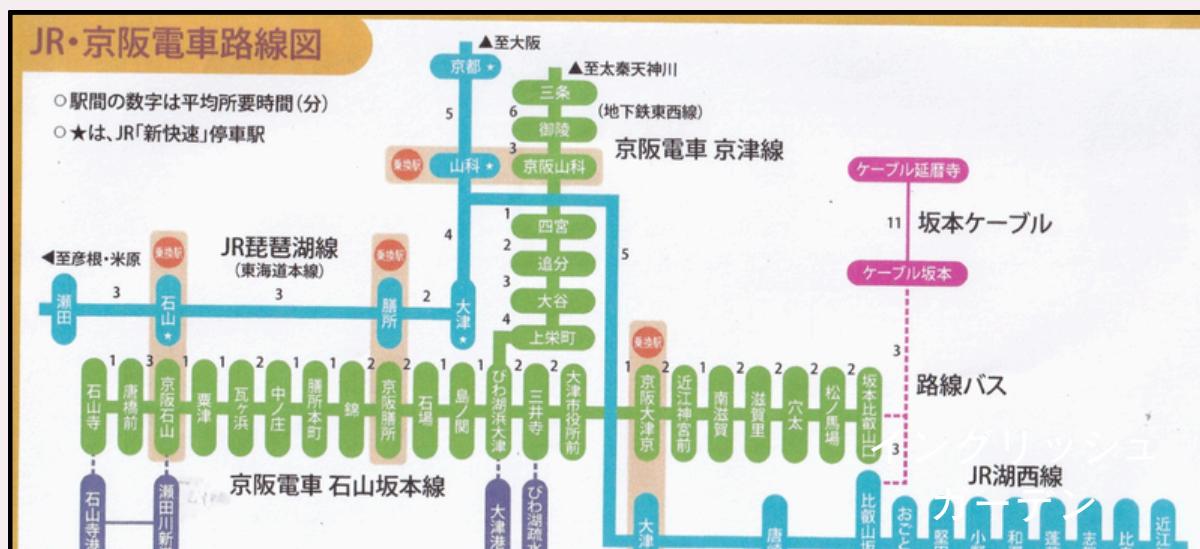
JR・京阪電車路線図

○駅間の数字は平均所要時間（分）
○★は、JR「新快速」停車駅

▲至大阪
京都★
5
山科★
乗換駅
4
大津★

▲至太秦天神川
三条
(地下鉄東西線)
6
御陵
3
京阪山科
京阪電車 京津線
1
四宮
2
追分
2
大谷
4
上栄町
5

ケーブル延暦寺
11 坂本ケーブル
ケーブル坂本

JR琵琶湖線
(東海道本線)
◀至彦根・米原
瀬田
3
乗換駅
石山★
3
乗換駅
膳所
2

1 3 1 1 2 1 2 2 2 1 1 2 2 2 2
石山寺
唐橋前
京阪石山
粟津
瓦ヶ浜
中ノ庄
膳所本町
錦
京阪膳所
石場
島ノ関
びわ湖浜大津
三井寺
大津市役所前
乗換駅
京阪大津京
近江神宮前
南滋賀
滋賀里
穴太
松ノ馬場
坂本比叡山口

3
路線バス
3

京阪電車 石山坂本線

JR湖西線

石山寺港
瀬田川新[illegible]
大津港
びわ湖疏水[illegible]
大津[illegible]
唐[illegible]
比叡山坂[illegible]
おごと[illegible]
堅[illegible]
小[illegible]
和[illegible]
蓬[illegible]
志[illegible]
比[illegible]
近江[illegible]

イングリッシュ
ガーデン